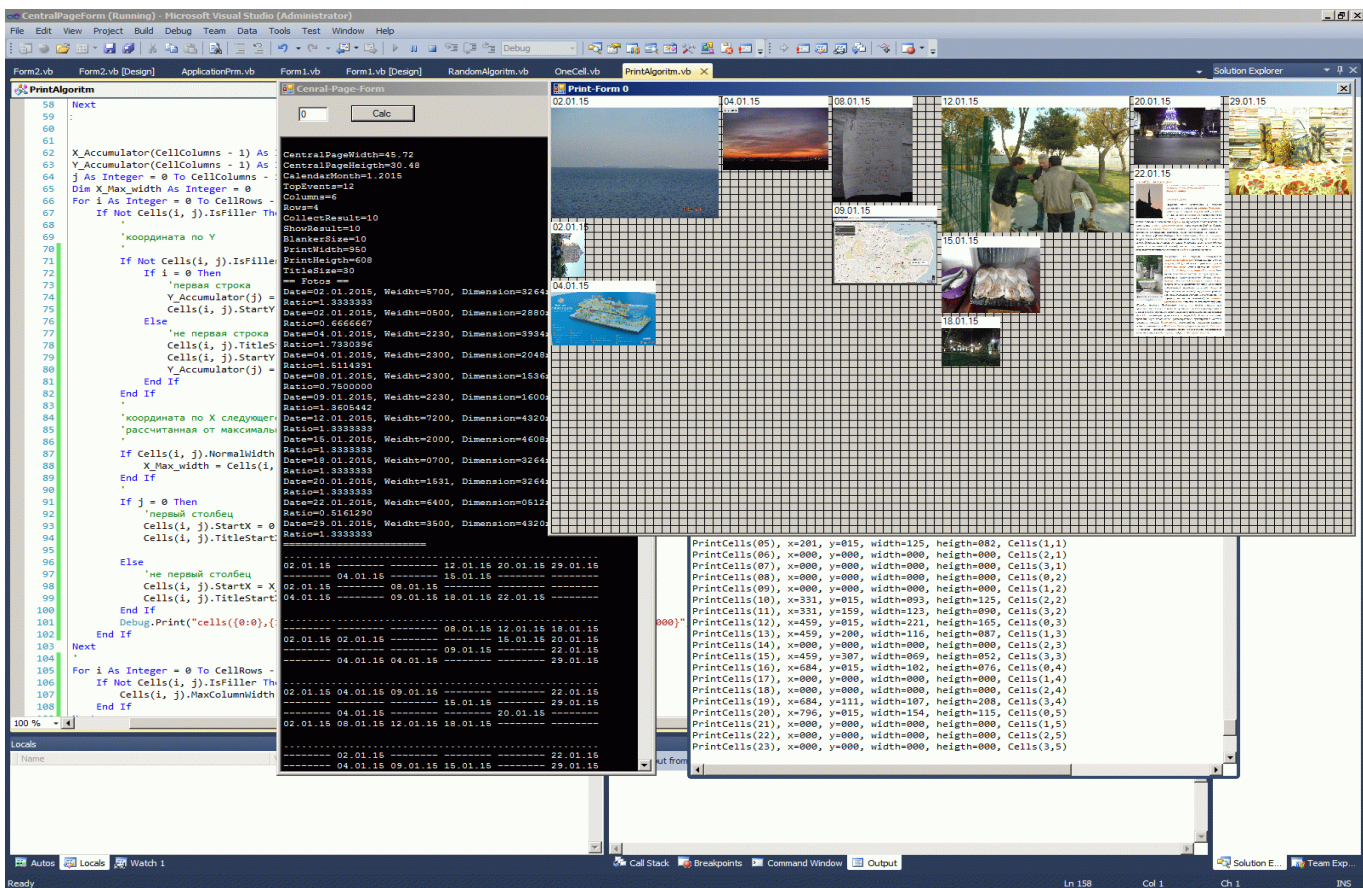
CentralPageForm (Running) - Microsoft Visual Studio (Administrator)
File Edit View Project Build Debug Team Data Tools Test Window Help
Debug
Form2.vb Form2.vb [Design] ApplicationPrm.vb Form1.vb Form1.vb [Design] RandomAlgoritm.vb OneCell.vb PrintAlgoritm.vb
Solution Explorer
PrintAlgoritm

58 Next
59 :
60
61
62 X_Accumulator(CellColumns - 1) As
63 Y_Accumulator(CellColumns - 1) As
64 j As Integer = 0 To CellColumns -
65 Dim X_Max_width As Integer = 0
66 For i As Integer = 0 To CellRows -
67 If Not Cells(i, j).IsFiller The
68 '
69 'координата по Y
70 '
71 If Not Cells(i, j).IsFille
72 If i = 0 Then
73 'первая строка
74 Y_Accumulator(j) =
75 Cells(i, j).StartY
76 Else
77 'не первая строка
78 Cells(i, j).TitleS
79 Cells(i, j).StartY
80 Y_Accumulator(j) =
81 End If
82 End If
83 '
84 'координата по X следующег
85 'рассчитанная от максималь
86 '
87 If Cells(i, j).NormalWidth
88 X_Max_width = Cells(i,
89 End If
90 '
91 If j = 0 Then
92 'первый столбец
93 Cells(i, j).StartX = 0
94 Cells(i, j).TitleStart
95
96 Else
97 'не первый столбец
98 Cells(i, j).StartX = X
99 Cells(i, j).TitleStart
100 End If
101 Debug.Print("cells({0:0},{ 000}"
102 End If
103 Next
104 '
105 For i As Integer = 0 To CellRows -
106 If Not Cells(i, j).IsFiller The
107 Cells(i, j).MaxColumnWidth
108 End If
100 %

Cenral-Page-Form
0
Calc

CentralPageWidth=45.72
CentralPageHeigth=30.48
CalendarMonth=1.2015
TopEvents=12
Columns=6
Rows=4
CollectResult=10
ShowResult=10
BlankerSize=10
PrintWidth=950
PrintHeigth=608
TitleSize=30
== Fotos ==
Date=02.01.2015, Weidht=5700, Dimension=3264
Ratio=1.3333333
Date=02.01.2015, Weidht=0500, Dimension=2880
Ratio=0.6666667
Date=04.01.2015, Weidht=2230, Dimension=3934
Ratio=1.7330396
Date=04.01.2015, Weidht=2300, Dimension=2048
Ratio=1.5114391
Date=08.01.2015, Weidht=2300, Dimension=1536
Ratio=0.7500000
Date=09.01.2015, Weidht=2230, Dimension=1600
Ratio=1.3605442
Date=12.01.2015, Weidht=7200, Dimension=4320
Ratio=1.3333333
Date=15.01.2015, Weidht=2000, Dimension=4608
Ratio=1.3333333
Date=18.01.2015, Weidht=0700, Dimension=3264
Ratio=1.3333333
Date=20.01.2015, Weidht=1531, Dimension=3264
Ratio=1.3333333
Date=22.01.2015, Weidht=6400, Dimension=0512
Ratio=0.5161290
Date=29.01.2015, Weidht=3500, Dimension=4320
Ratio=1.3333333
========================
02.01.15 -------- -------- 12.01.15 20.01.15 29.01.15
-------- 04.01.15 -------- 15.01.15 -------- --------
02.01.15 -------- 08.01.15 -------- -------- --------
04.01.15 -------- 09.01.15 18.01.15 22.01.15 --------

-------- -------- -------- 08.01.15 12.01.15 18.01.15
02.01.15 02.01.15 -------- -------- 15.01.15 20.01.15
-------- -------- -------- 09.01.15 -------- 22.01.15
-------- 04.01.15 04.01.15 -------- -------- 29.01.15

02.01.15 04.01.15 09.01.15 -------- -------- 22.01.15
-------- -------- -------- 15.01.15 -------- 29.01.15
-------- 04.01.15 -------- -------- 20.01.15 --------
02.01.15 08.01.15 12.01.15 18.01.15 -------- --------

-------- 02.01.15 -------- -------- -------- 22.01.15
-------- 04.01.15 09.01.15 15.01.15 -------- 29.01.15

Print-Form 0
02.01.15
04.01.15
08.01.15
12.01.15
20.01.15
29.01.15
22.01.15
09.01.15
02.01.15
15.01.15
04.01.15
18.01.15

PrintCells(05), x=201, y=015, width=125, heigth=082, Cells(1,1)
PrintCells(06), x=000, y=000, width=000, heigth=000, Cells(2,1)
PrintCells(07), x=000, y=000, width=000, heigth=000, Cells(3,1)
PrintCells(08), x=000, y=000, width=000, heigth=000, Cells(0,2)
PrintCells(09), x=000, y=000, width=000, heigth=000, Cells(1,2)
PrintCells(10), x=331, y=015, width=093, heigth=125, Cells(2,2)
PrintCells(11), x=331, y=159, width=123, heigth=090, Cells(3,2)
PrintCells(12), x=459, y=015, width=221, heigth=165, Cells(0,3)
PrintCells(13), x=459, y=200, width=116, heigth=087, Cells(1,3)
PrintCells(14), x=000, y=000, width=000, heigth=000, Cells(2,3)
PrintCells(15), x=459, y=307, width=069, heigth=052, Cells(3,3)
PrintCells(16), x=684, y=015, width=102, heigth=076, Cells(0,4)
PrintCells(17), x=000, y=000, width=000, heigth=000, Cells(1,4)
PrintCells(18), x=000, y=000, width=000, heigth=000, Cells(2,4)
PrintCells(19), x=684, y=111, width=107, heigth=208, Cells(3,4)
PrintCells(20), x=796, y=015, width=154, heigth=115, Cells(0,5)
PrintCells(21), x=000, y=000, width=000, heigth=000, Cells(1,5)
PrintCells(22), x=000, y=000, width=000, heigth=000, Cells(2,5)
PrintCells(23), x=000, y=000, width=000, heigth=000, Cells(3,5)

Locals
Name
ut from
Autos Locals Watch 1
Call Stack Breakpoints Command Window Output
Solution E... Team Exp...
Ready Ln 158 Col 1 Ch 1 INS